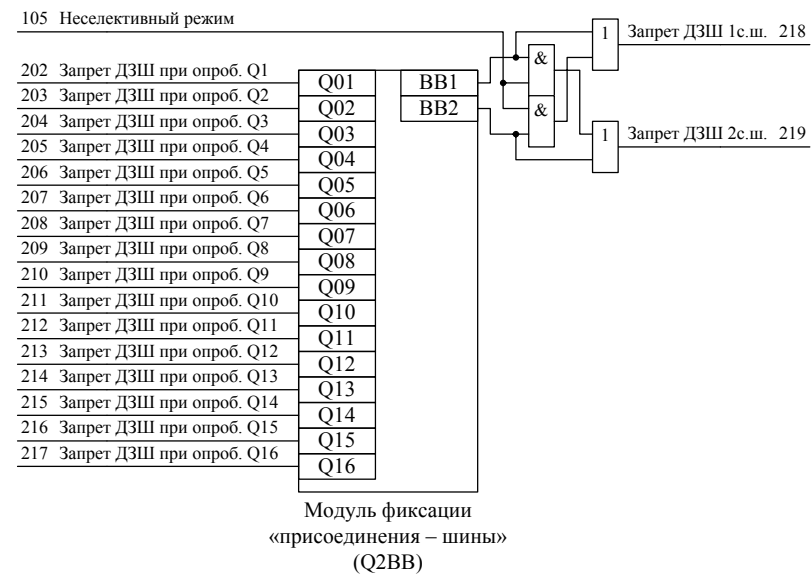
105 Неселективный режим

202 Запрет ДЗШ при опроб. Q1
203 Запрет ДЗШ при опроб. Q2
204 Запрет ДЗШ при опроб. Q3
205 Запрет ДЗШ при опроб. Q4
206 Запрет ДЗШ при опроб. Q5
207 Запрет ДЗШ при опроб. Q6
208 Запрет ДЗШ при опроб. Q7
209 Запрет ДЗШ при опроб. Q8
210 Запрет ДЗШ при опроб. Q9
211 Запрет ДЗШ при опроб. Q10
212 Запрет ДЗШ при опроб. Q11
213 Запрет ДЗШ при опроб. Q12
214 Запрет ДЗШ при опроб. Q13
215 Запрет ДЗШ при опроб. Q14
216 Запрет ДЗШ при опроб. Q15
217 Запрет ДЗШ при опроб. Q16

Q01
Q02
Q03
Q04
Q05
Q06
Q07
Q08
Q09
Q10
Q11
Q12
Q13
Q14
Q15
Q16

BB1
BB2

&
&
1
1

Запрет ДЗШ 1с.ш. 218
Запрет ДЗШ 2с.ш. 219

Модуль фиксации «присоединения – шины» (Q2BB)